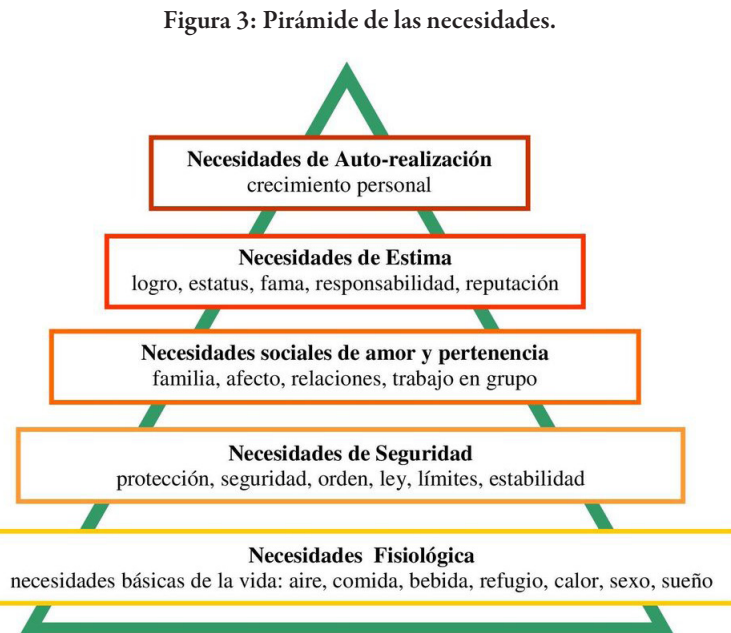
Figura 3: Pirámide de las necesidades.

Necesidades de Auto-realización
crecimiento personal

Necesidades de Estima
logro, estatus, fama, responsabilidad, reputación

Necesidades sociales de amor y pertenencia
familia, afecto, relaciones, trabajo en grupo

Necesidades de Seguridad
protección, seguridad, orden, ley, límites, estabilidad

Necesidades Fisiológica
necesidades básicas de la vida: aire, comida, bebida, refugio, calor, sexo, sueño